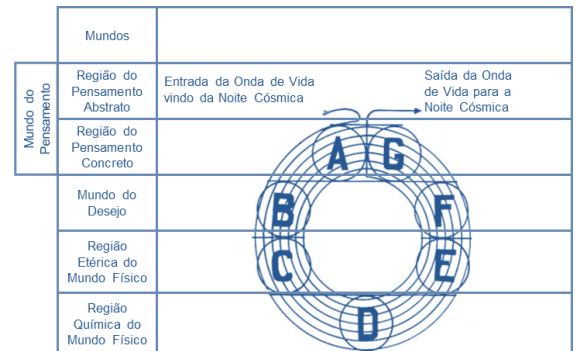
| | Mundos | |
|---|---|---|
| Mundo do Pensamento | Região do Pensamento Abstrato | Entrada da Onda de Vida vindo da Noite Cósmica / Saída da Onda de Vida para a Noite Cósmica |
| | Região do Pensamento Concreto | A G |
| | Mundo do Desejo | B F |
| | Região Etérica do Mundo Físico | C E |
| | Região Química do Mundo Físico | D |